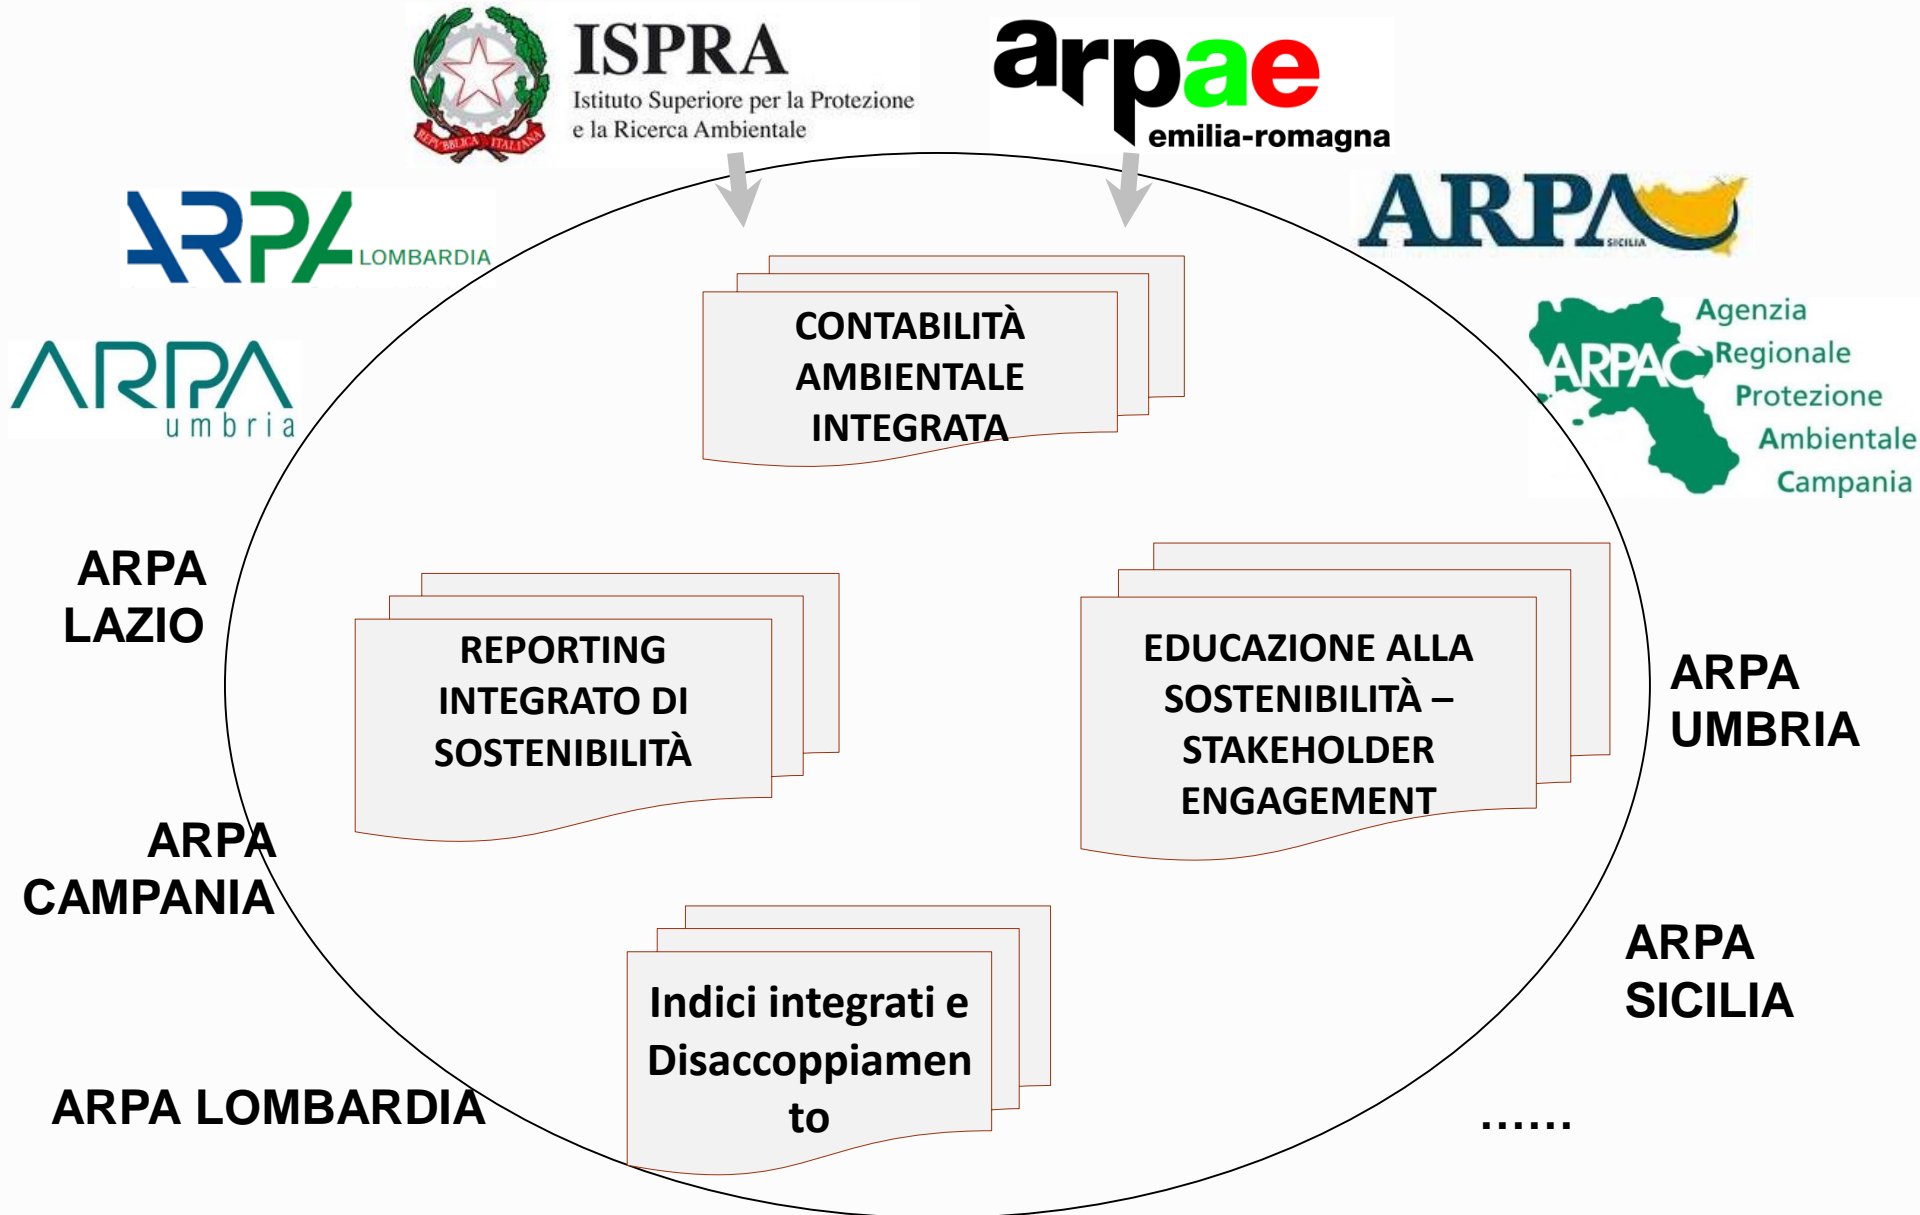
REPVBBLICA ITALIANA

ISPRA
Istituto Superiore per la Protezione e la Ricerca Ambientale

arpae
emilia-romagna

ARPA LOMBARDIA

ARPA SICILIA

ARPA umbria

ARPAC Agenzia Regionale Protezione Ambientale Campania

CONTABILITÀ AMBIENTALE INTEGRATA

ARPA LAZIO

REPORTING INTEGRATO DI SOSTENIBILITÀ

EDUCAZIONE ALLA SOSTENIBILITÀ – STAKEHOLDER ENGAGEMENT

ARPA UMBRIA

ARPA CAMPANIA

Indici integrati e Disaccoppiamento

ARPA SICILIA

ARPA LOMBARDIA

......